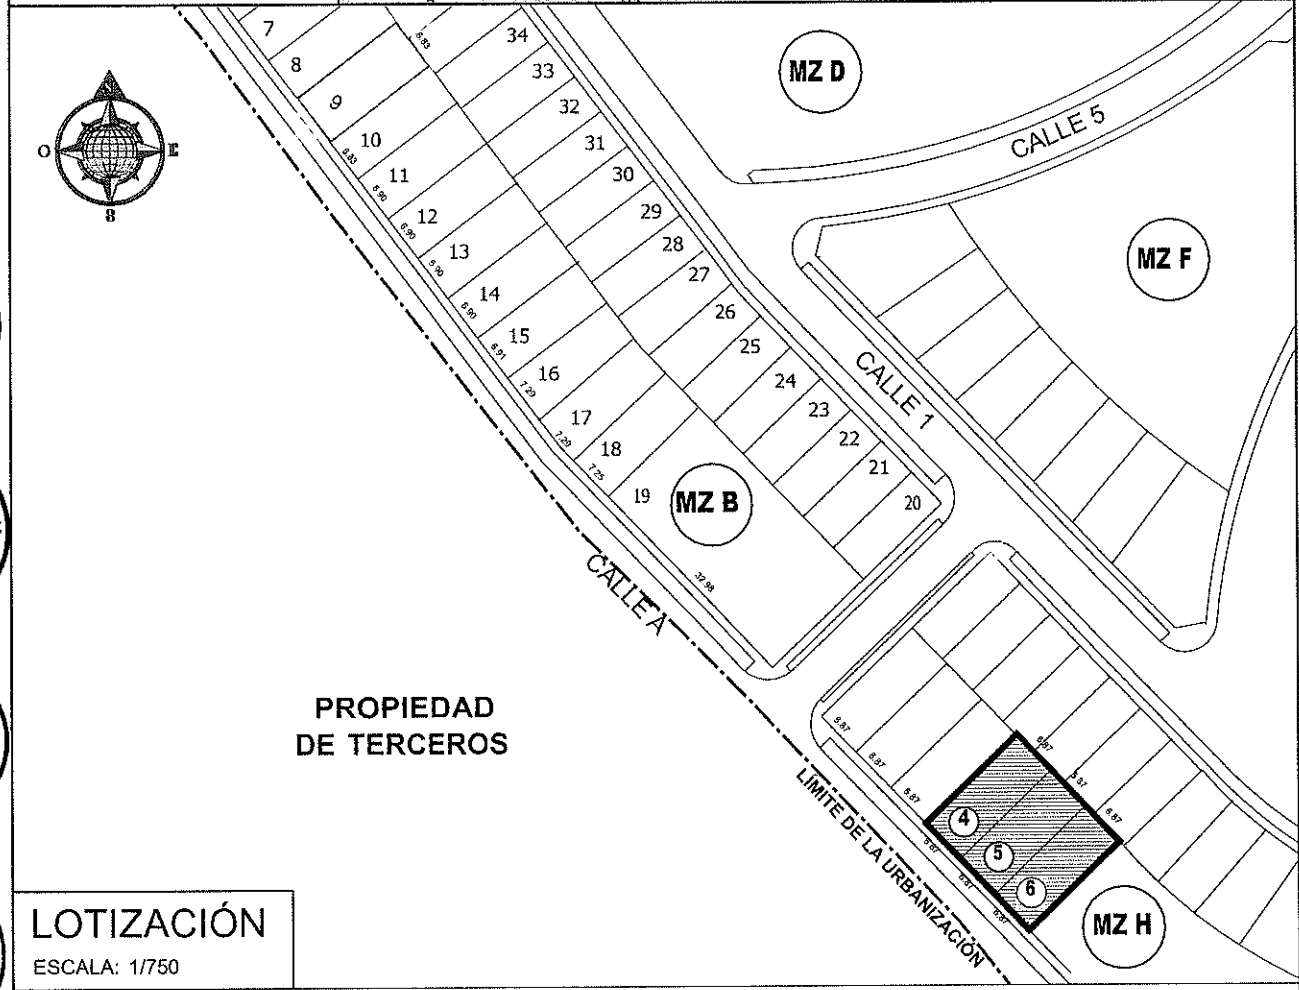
O
E
S

7
8
9
10
11
12
13
14
15
16
17
18
19
34
33
32
31
30
29
28
27
26
25
24
23
22
21
20

6.83
6.83
6.90
6.90
6.90
6.90
6.91
7.20
7.20
7.25
32.98

MZ D
CALLE 5
MZ F
CALLE 1
MZ B
CALLE A

PROPIEDAD
DE TERCEROS

LÍMITE DE LA URBANIZACIÓN

6.87
6.87
6.87
6.87
6.87
6.87
6.87
6.87
6.87
6.87

4
5
6
MZ H

LOTIZACIÓN
ESCALA: 1/750